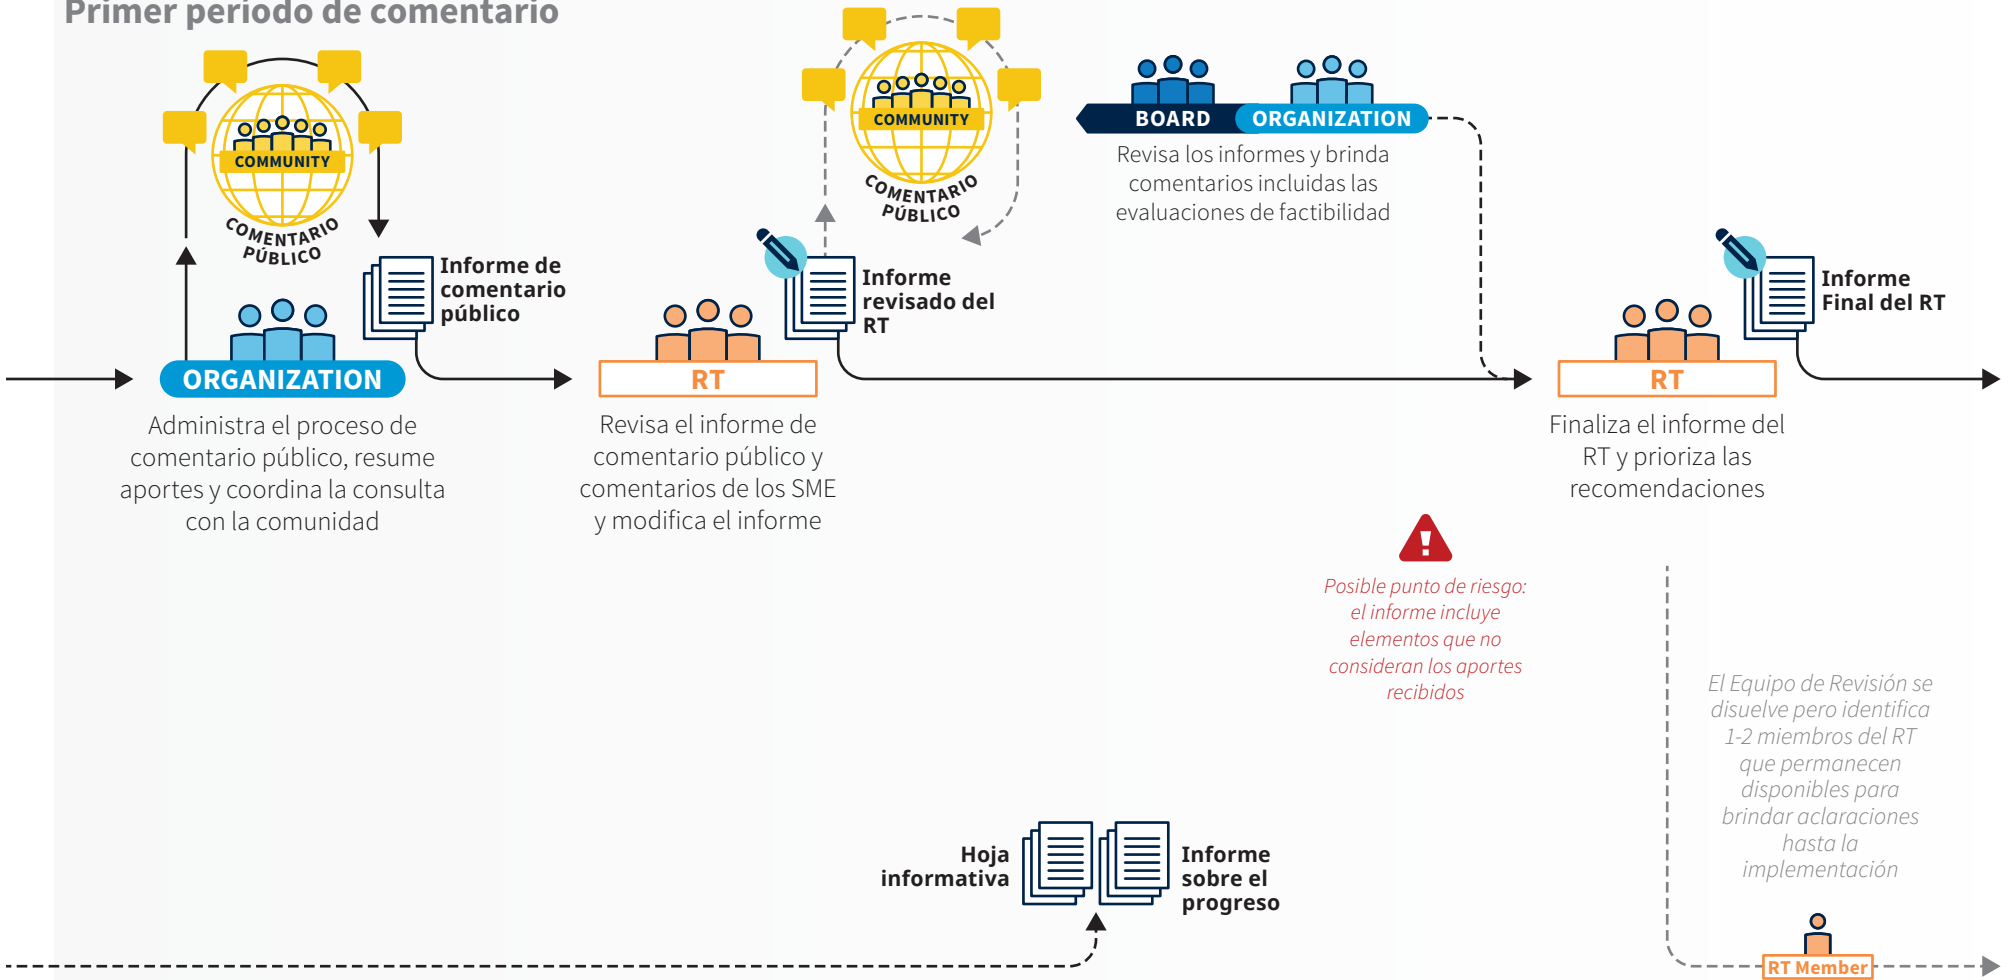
Primer período de comentario

COMMUNITY
COMENTARIO PÚBLICO

Informe de comentario público

ORGANIZATION
Administra el proceso de comentario público, resume aportes y coordina la consulta con la comunidad

RT
Revisa el informe de comentario público y comentarios de los SME y modifica el informe

COMMUNITY
COMENTARIO PÚBLICO

Informe revisado del RT

BOARD
ORGANIZATION
Revisa los informes y brinda comentarios incluidas las evaluaciones de factibilidad

Informe Final del RT

RT
Finaliza el informe del RT y prioriza las recomendaciones

Posible punto de riesgo: el informe incluye elementos que no consideran los aportes recibidos

El Equipo de Revisión se disuelve pero identifica 1-2 miembros del RT que permanecen disponibles para brindar aclaraciones hasta la implementación

Hoja informativa

Informe sobre el progreso

RT Member